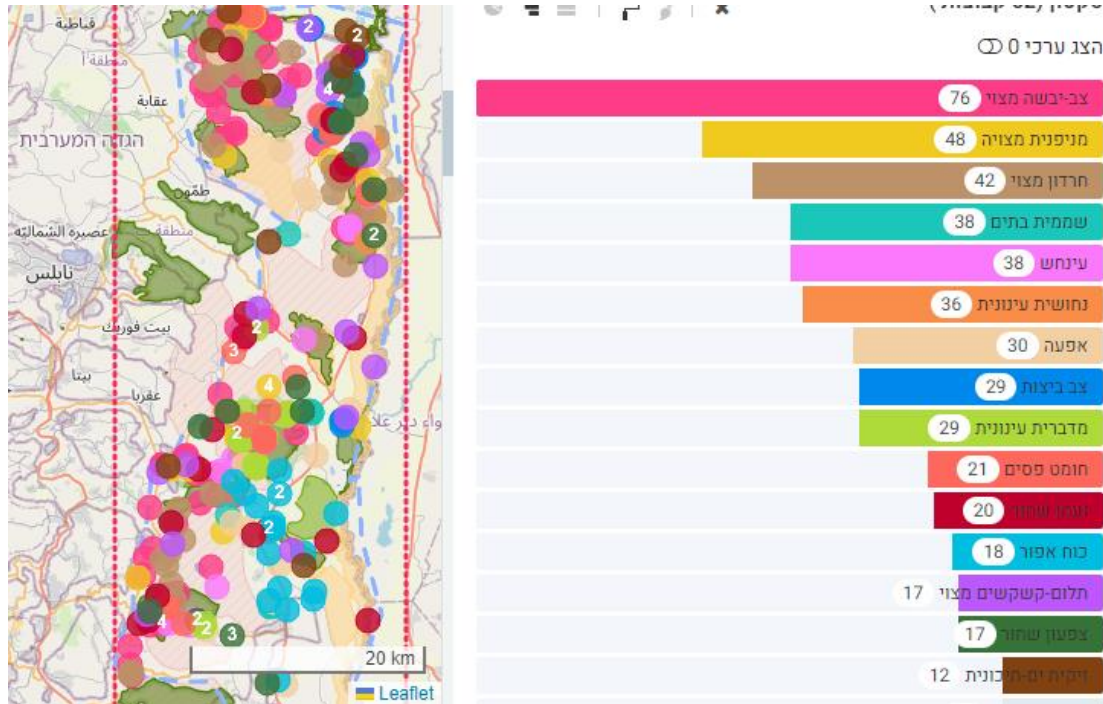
הצג ערכי 0

צב-יבשה מצוי 76
מניפנית מצויה 48
חרדון מצוי 42
שממית בתים 38
עינחש 38
נחושית עינונית 36
אפעה 30
צב ביצות 29
מדברית עינונית 29
חומט פסים 21
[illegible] 20
כוח אפור 18
תלום-קשקשים מצוי 17
צפעון שחור 17
זיקית ים-תיכונית 12

قباطية
منطقة
عقابة
הגדה המערבית
طمون
عصيرة الشمالية
منطقة
نابلس
بيت فوريك
بيتا
عقربا
واء دير علا
2
2
4
2
2
3
4
2
2
2
4
2
2
3
20 km
Leaflet